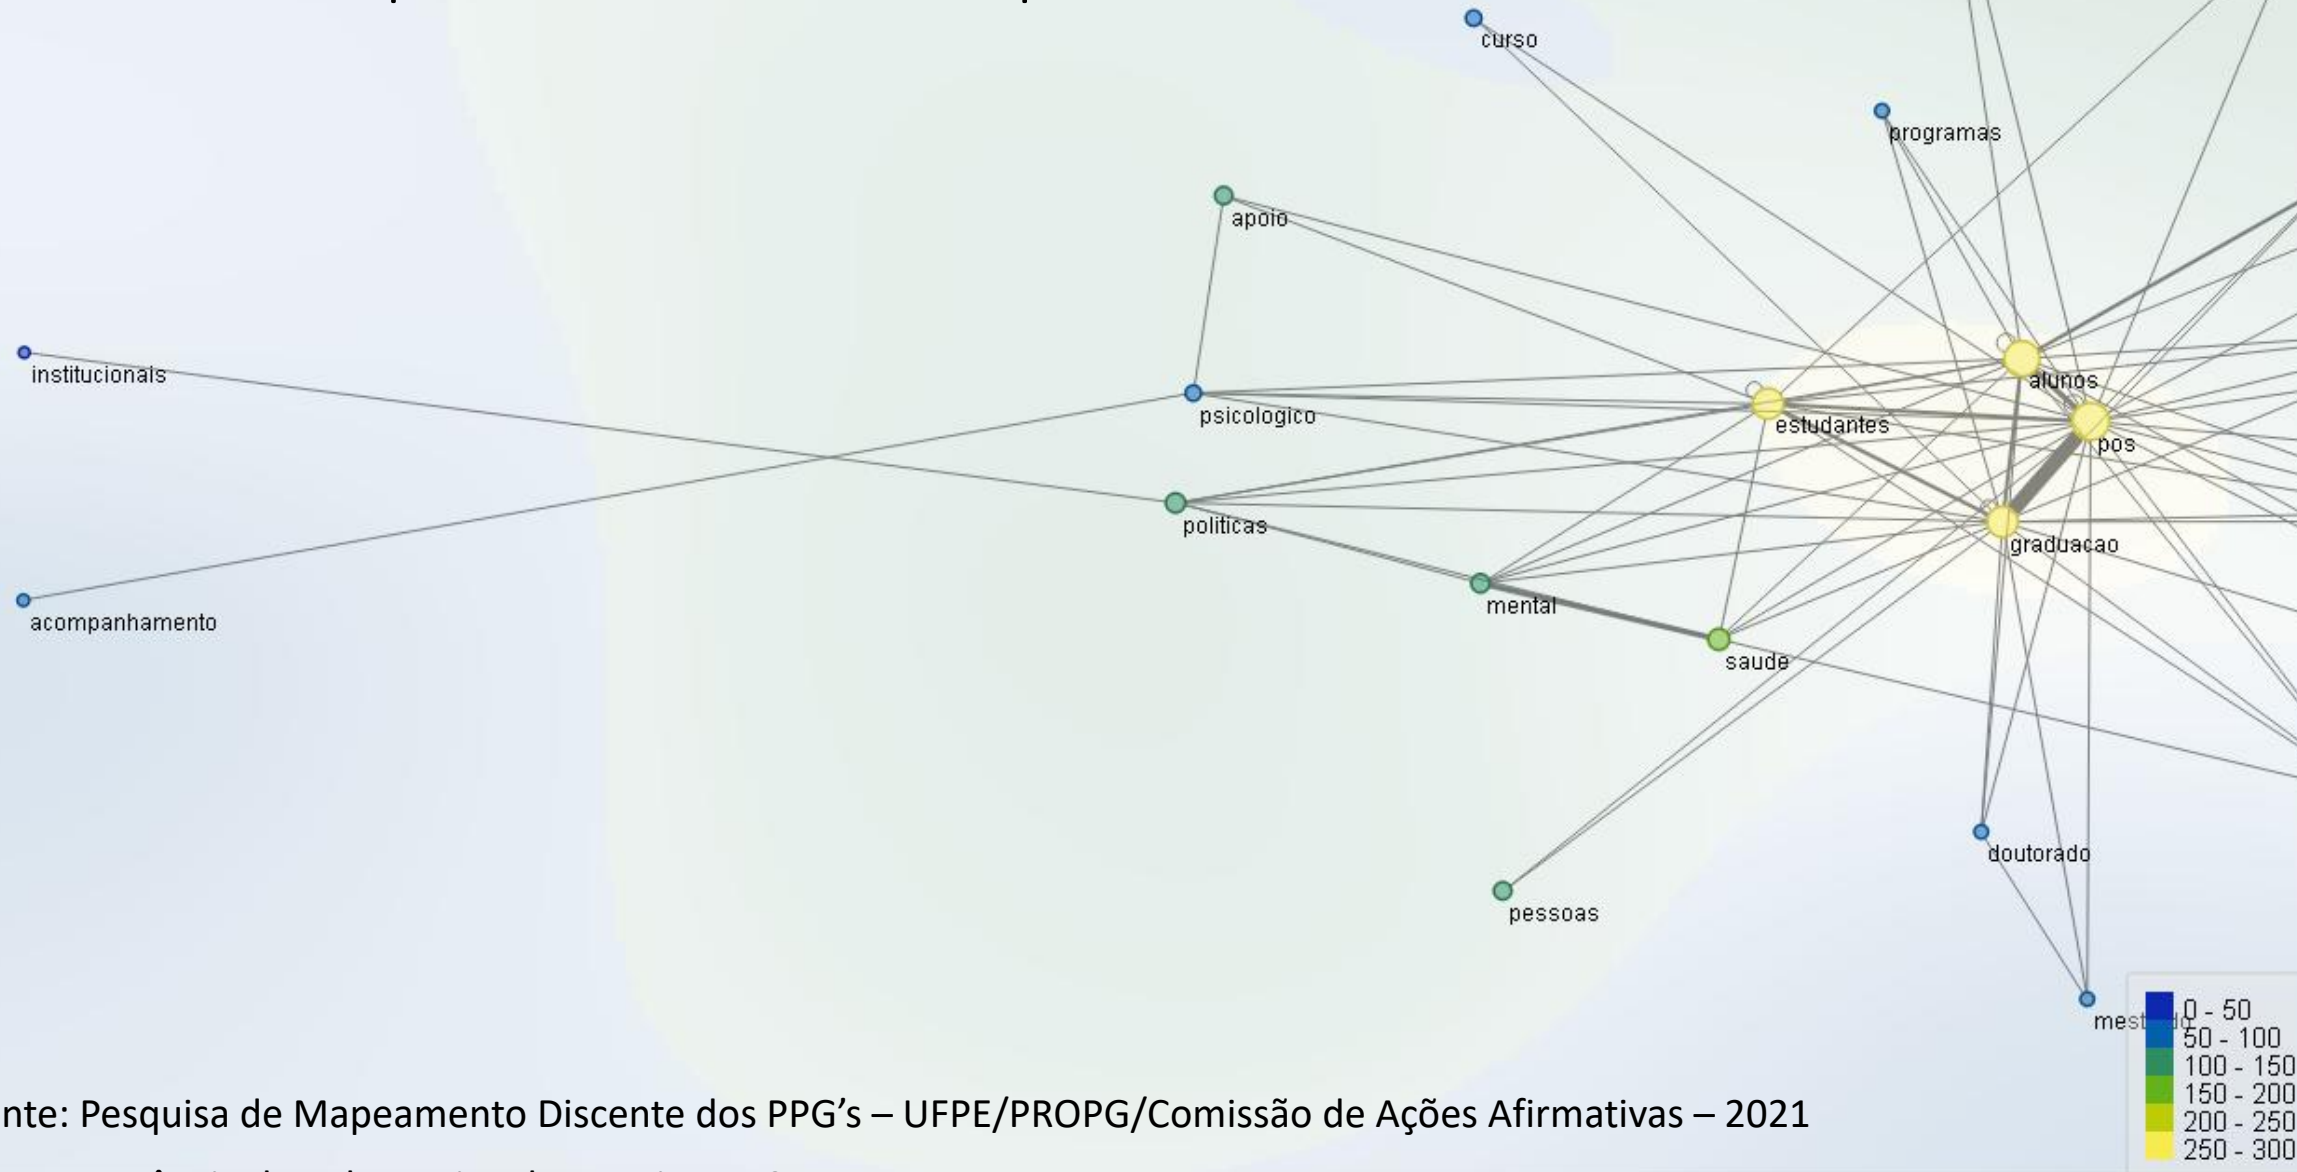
curso

programas

apoio

institucionais

psicologico

alunos

estudantes

pos

politicas

graduacao

acompanhamento

mental

saude

doutorado

pessoas

mest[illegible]

0 - 50
50 - 100
100 - 150
150 - 200
200 - 250
250 - 300

nte: Pesquisa de Mapeamento Discente dos PPG's – UFPE/PROPG/Comissão de Ações Afirmativas – 2021